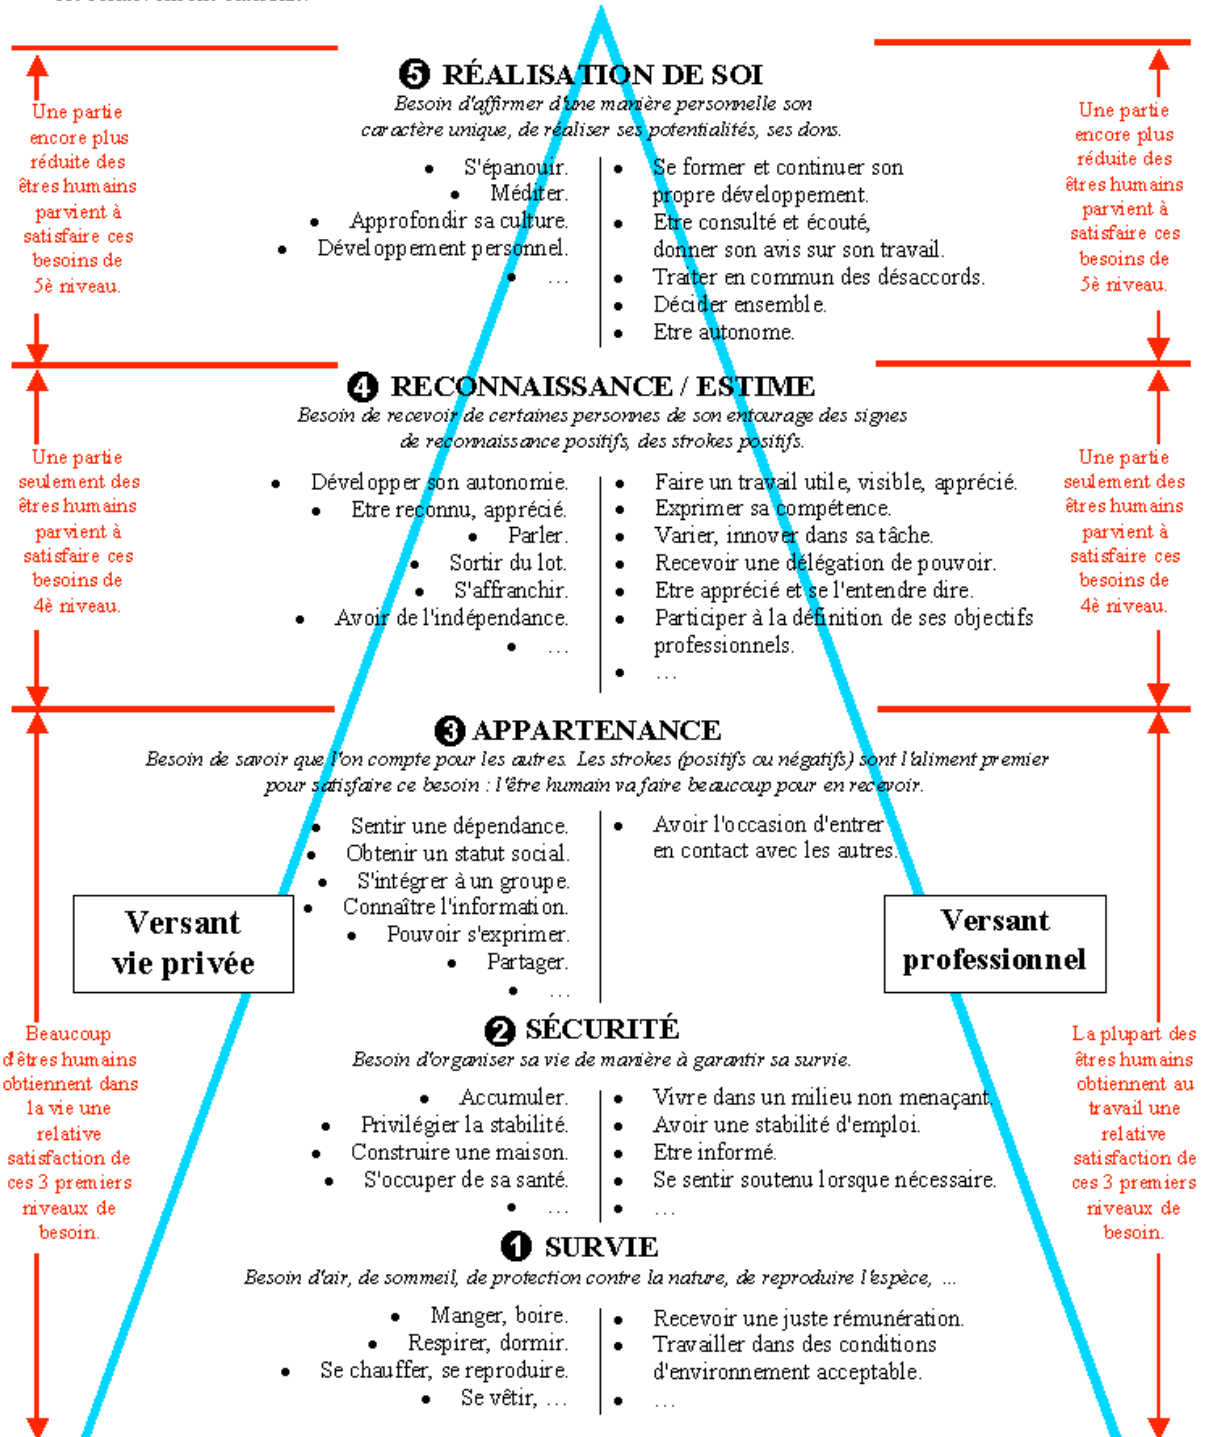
❺ RÉALISATION DE SOI
Besoin d'affirmer d'une manière personnelle son caractère unique, de réaliser ses potentialités, ses dons.

- S'épanouir.
- Méditer.
- Approfondir sa culture.
- Développement personnel.
- …

- Se former et continuer son propre développement.
- Etre consulté et écouté, donner son avis sur son travail.
- Traiter en commun des désaccords.
- Décider ensemble.
- Etre autonome.

Une partie encore plus réduite des êtres humains parvient à satisfaire ces besoins de 5è niveau.

Une partie encore plus réduite des êtres humains parvient à satisfaire ces besoins de 5è niveau.

❹ RECONNAISSANCE / ESTIME
Besoin de recevoir de certaines personnes de son entourage des signes de reconnaissance positifs, des strokes positifs.

- Développer son autonomie.
- Etre reconnu, apprécié.
- Parler.
- Sortir du lot.
- S'affranchir.
- Avoir de l'indépendance.
- …

- Faire un travail utile, visible, apprécié.
- Exprimer sa compétence.
- Varier, innover dans sa tâche.
- Recevoir une délégation de pouvoir.
- Etre apprécié et se l'entendre dire.
- Participer à la définition de ses objectifs professionnels.
- …

Une partie seulement des êtres humains parvient à satisfaire ces besoins de 4è niveau.

Une partie seulement des êtres humains parvient à satisfaire ces besoins de 4è niveau.

❸ APPARTENANCE
Besoin de savoir que l'on compte pour les autres. Les strokes (positifs ou négatifs) sont l'aliment premier pour satisfaire ce besoin : l'être humain va faire beaucoup pour en recevoir.

- Sentir une dépendance.
- Obtenir un statut social.
- S'intégrer à un groupe.
- Connaître l'information.
- Pouvoir s'exprimer.
- Partager.
- …

- Avoir l'occasion d'entrer en contact avec les autres.

Versant vie privée

Versant professionnel

❷ SÉCURITÉ
Besoin d'organiser sa vie de manière à garantir sa survie.

- Accumuler.
- Privilégier la stabilité.
- Construire une maison.
- S'occuper de sa santé.
- …

- Vivre dans un milieu non menaçant.
- Avoir une stabilité d'emploi.
- Etre informé.
- Se sentir soutenu lorsque nécessaire.
- …

Beaucoup d'êtres humains obtiennent dans la vie une relative satisfaction de ces 3 premiers niveaux de besoin.

La plupart des êtres humains obtiennent au travail une relative satisfaction de ces 3 premiers niveaux de besoin.

❶ SURVIE
Besoin d'air, de sommeil, de protection contre la nature, de reproduire l'espèce, …

- Manger, boire.
- Respirer, dormir.
- Se chauffer, se reproduire.
- Se vêtir, …

- Recevoir une juste rémunération.
- Travailler dans des conditions d'environnement acceptable.
- …